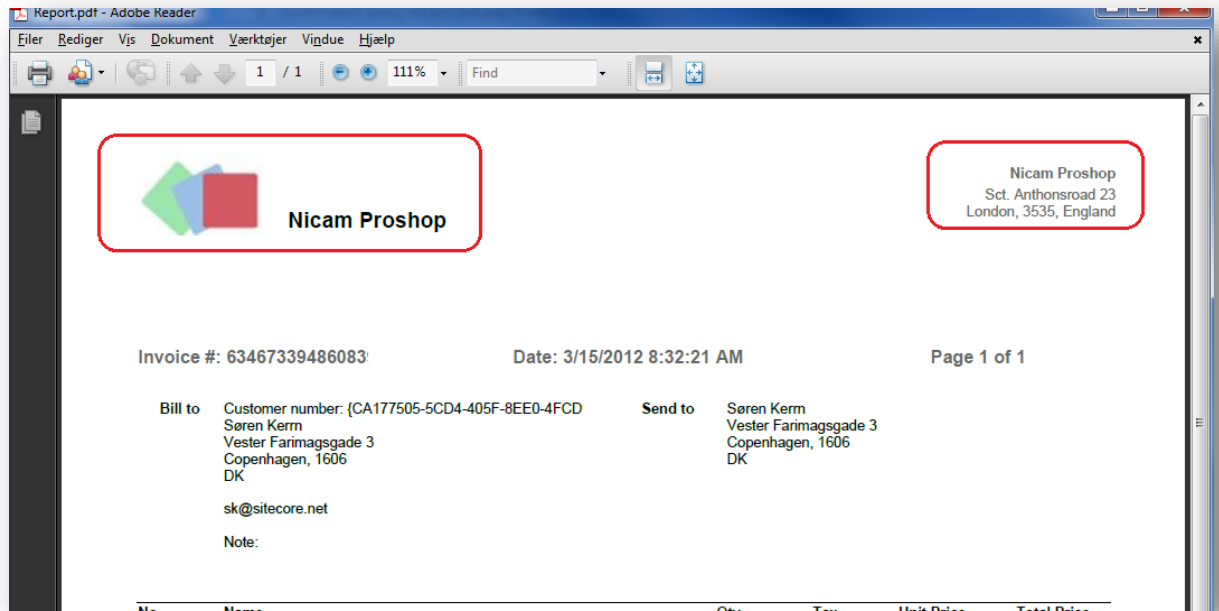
Report.pdf - Adobe Reader

Filer Rediger Vis Dokument Værktøjer Vindue Hjælp

1 / 1 111% Find

Nicam Proshop

Nicam Proshop
Sct. Anthonsroad 23
London, 3535, England

Invoice #: 63467339486083

Date: 3/15/2012 8:32:21 AM

Page 1 of 1

Bill to

Customer number: {CA177505-5CD4-405F-8EE0-4FCD
Søren Kerm
Vester Farimagsgade 3
Copenhagen, 1606
DK

sk@sitecore.net

Note:

Send to

Søren Kerm
Vester Farimagsgade 3
Copenhagen, 1606
DK

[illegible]